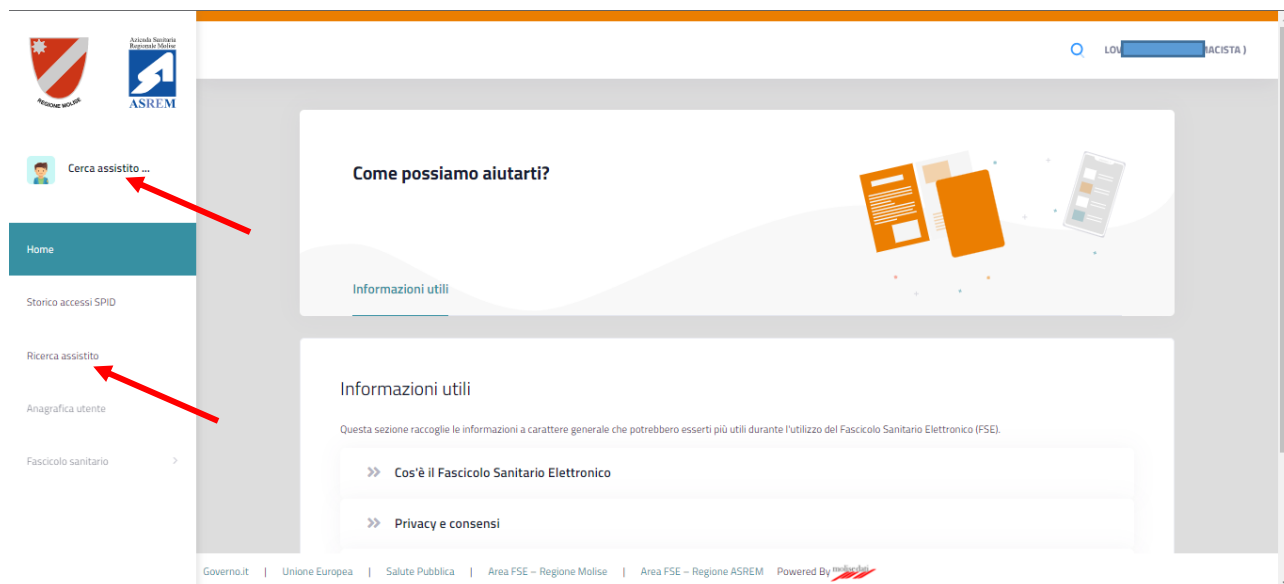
REGIONE MOLISE

Azienda Sanitaria Regionale Molise
ASREM

LOV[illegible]MACISTA )

Cerca assistito ...

Home

Storico accessi SPID

Ricerca assistito

Anagrafica utente

Fascicolo sanitario

Come possiamo aiutarti?

Informazioni utili

Informazioni utili

Questa sezione raccoglie le informazioni a carattere generale che potrebbero esserti più utili durante l'utilizzo del Fascicolo Sanitario Elettronico (FSE).

Cos'è il Fascicolo Sanitario Elettronico

Privacy e consensi

Governo.it | Unione Europea | Salute Pubblica | Area FSE – Regione Molise | Area FSE – Regione ASREM Powered By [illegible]